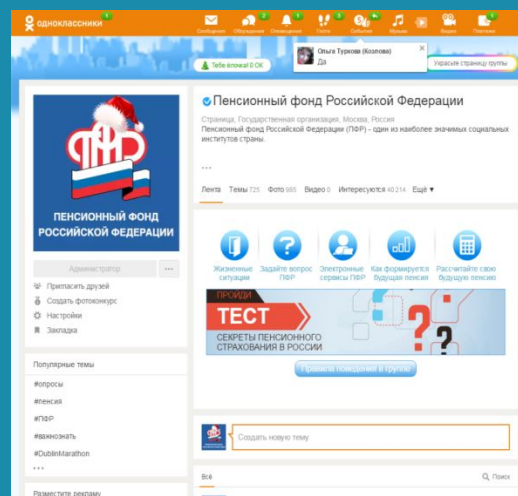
одноклассники

Сообщения Обсуждения Оповещения Гости События Музыка Видео Платежи

Тебе ёлочка! 0 ОК

Ольга Туркова (Козлова)
Да

Украсьте страницу группы

ПФР
ПЕНСИОННЫЙ ФОНД РОССИЙСКОЙ ФЕДЕРАЦИИ

Администратор

Пригласить друзей
Создать фотоконкурс
Настройки
Закладка

Популярные темы
#опросы
#пенсия
#ПФР
#важнознать
#DublinMarathon
...

Разместите рекламу

Пенсионный фонд Российской Федерации

Страница, Государственная организация, Москва, Россия
Пенсионный фонд Российской Федерации (ПФР) - один из наиболее значимых социальных институтов страны.

...

Лента Темы 725 Фото 665 Видео 0 Интересуются 40 214 Ещё ▾

Жизненные ситуации
Задайте вопрос ПФР
Электронные сервисы ПФР
Как формируется будущая пенсия
Рассчитайте свою будущую пенсию

ПРОЙДИ
ТЕСТ
СЕКРЕТЫ ПЕНСИОННОГО СТРАХОВАНИЯ В РОССИИ

Правила поведения в группе

Создать новую тему

Всё
Поиск